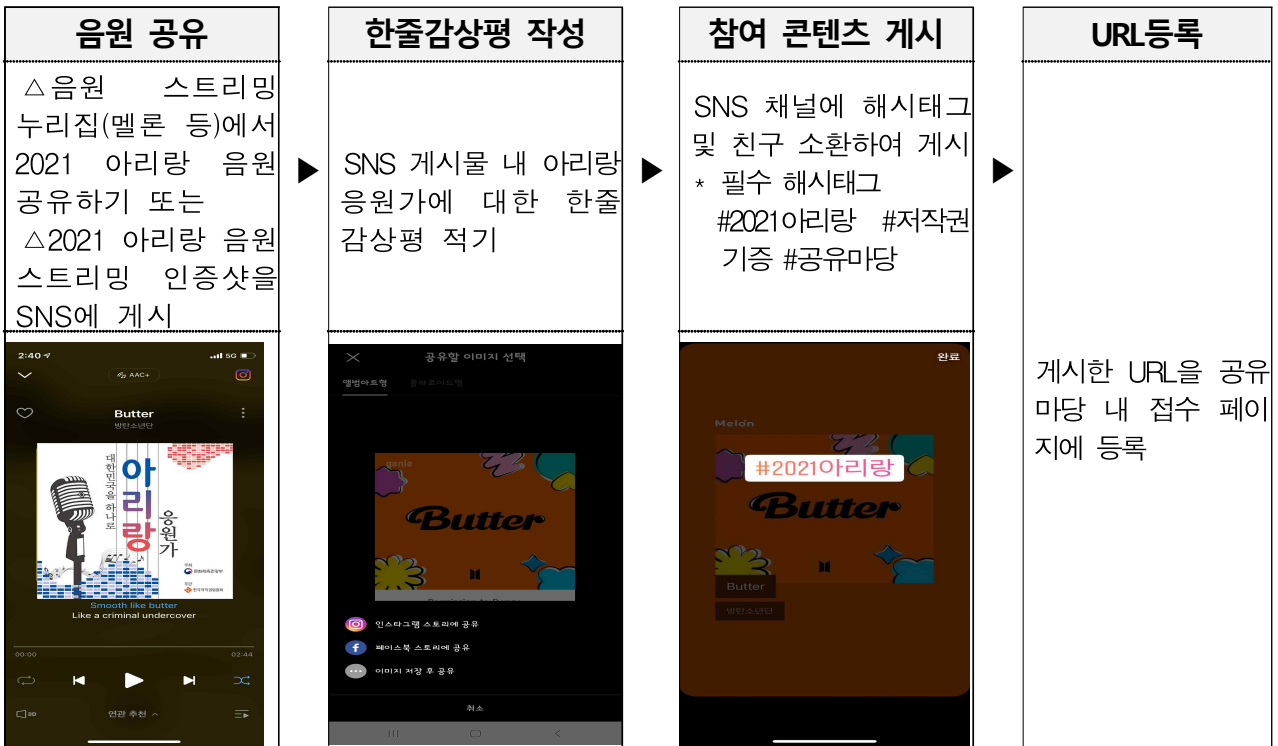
음원 공유

△음원 스트리밍 누리집(멜론 등)에서 2021 아리랑 음원 공유하기 또는 △2021 아리랑 음원 스트리밍 인증샷을 SNS에 게시

2:40 5G

AAC+

Butter
방탄소년단

대한민국을 하나로
아리랑
응원가

Smooth like butter
Like a criminal undercover

00:00 02:44

연관 추천

한줄감상평 작성

SNS 게시물 내 아리랑 응원가에 대한 한줄 감상평 적기

공유할 이미지 선택

앨범아트형

Butter

인스타그램 스토리에 공유
페이스북 스토리에 공유
이미지 저장 후 공유

취소

참여 콘텐츠 게시

SNS 채널에 해시태그 및 친구 소환하여 게시
* 필수 해시태그 #2021아리랑 #저작권기증 #공유마당

완료

Melon

#2021아리랑

Butter

Butter
방탄소년단

URL등록

게시한 URL을 공유마당 내 접수 페이지에 등록